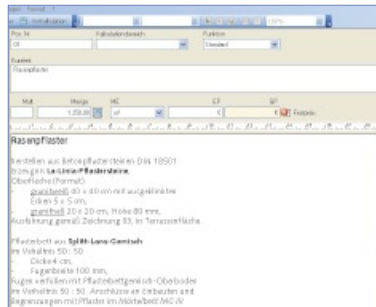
Pos. Nr. | Fallsbeizeichnung | Funktion
01 | | Standard

Kurztext
Rasenpflaster

Mult | Menge | ME | EP | GP
| 1.200,00 | m² | € | € Festpreis

Rasenpflaster

herstellen aus Betonpflastersteinen DIN 18501
bringen: La-Linie Pflastersteine,
Oberfläche/Format:
- granitweiß 40 x 40 cm mit ausgeklinkten Ecken 5 x 5 cm,
- granitweiß 20 x 20 cm, Höhe 80 mm,
Ausführung gemäß Zeichnung 03, in Terrassenfläche.

Pflasterbett aus Splitt-Sand-Gemisch
im Verhältnis 50 : 50
- Dicke 4 cm,
- Fugenbreite 100 mm,
Fugen verfüllen mit Pflasterbettgemisch-Oberboden
im Verhältnis 50 : 50. Anschlüsse an Einbauten und
Anpassungen mit Pflaster im Mörtelbett MG IV